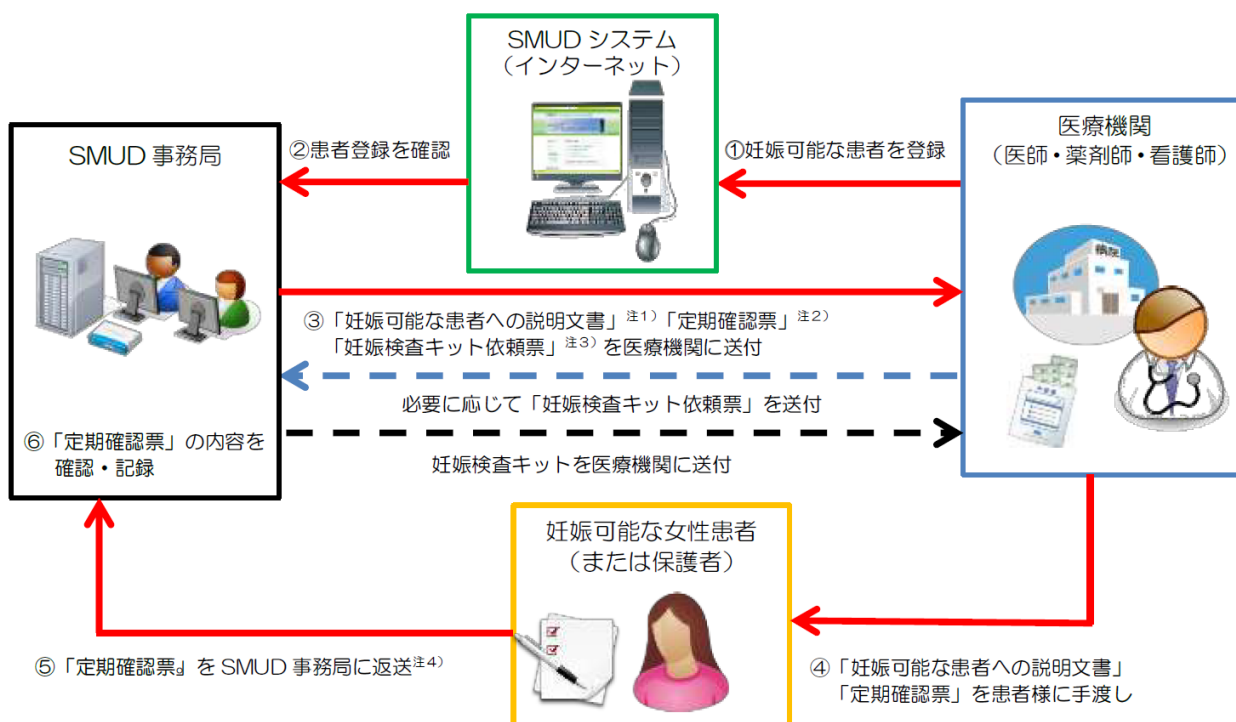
SMUD システム
（インターネット）

SMUD 事務局

②患者登録を確認

①妊娠可能な患者を登録

医療機関
（医師・薬剤師・看護師）

病院

③「妊娠可能な患者への説明文書」$^{注1)}$「定期確認票」$^{注2)}$
「妊娠検査キット依頼票」$^{注3)}$を医療機関に送付

必要に応じて「妊娠検査キット依頼票」を送付

⑥「定期確認票」の内容を
確認・記録

妊娠検査キットを医療機関に送付

妊娠可能な女性患者
（または保護者）

⑤「定期確認票」をSMUD 事務局に返送$^{注4)}$

④「妊娠可能な患者への説明文書」
「定期確認票」を患者様に手渡し